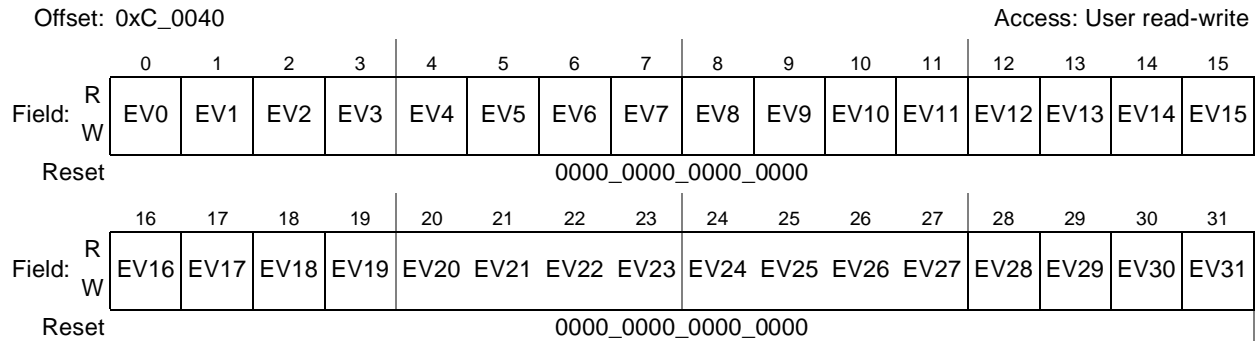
Offset: 0xC_0040

Access: User read-write

| | | 0 | 1 | 2 | 3 | 4 | 5 | 6 | 7 | 8 | 9 | 10 | 11 | 12 | 13 | 14 | 15 |
|---|---|---|---|---|---|---|---|---|---|---|---|---|---|---|---|---|---|
| Field: | R W | EV0 | EV1 | EV2 | EV3 | EV4 | EV5 | EV6 | EV7 | EV8 | EV9 | EV10 | EV11 | EV12 | EV13 | EV14 | EV15 |
| Reset | | 0000_0000_0000_0000 | | | | | | | | | | | | | | | |

| | | 16 | 17 | 18 | 19 | 20 | 21 | 22 | 23 | 24 | 25 | 26 | 27 | 28 | 29 | 30 | 31 |
|---|---|---|---|---|---|---|---|---|---|---|---|---|---|---|---|---|---|
| Field: | R W | EV16 | EV17 | EV18 | EV19 | EV20 | EV21 | EV22 | EV23 | EV24 | EV25 | EV26 | EV27 | EV28 | EV29 | EV30 | EV31 |
| Reset | | 0000_0000_0000_0000 | | | | | | | | | | | | | | | |